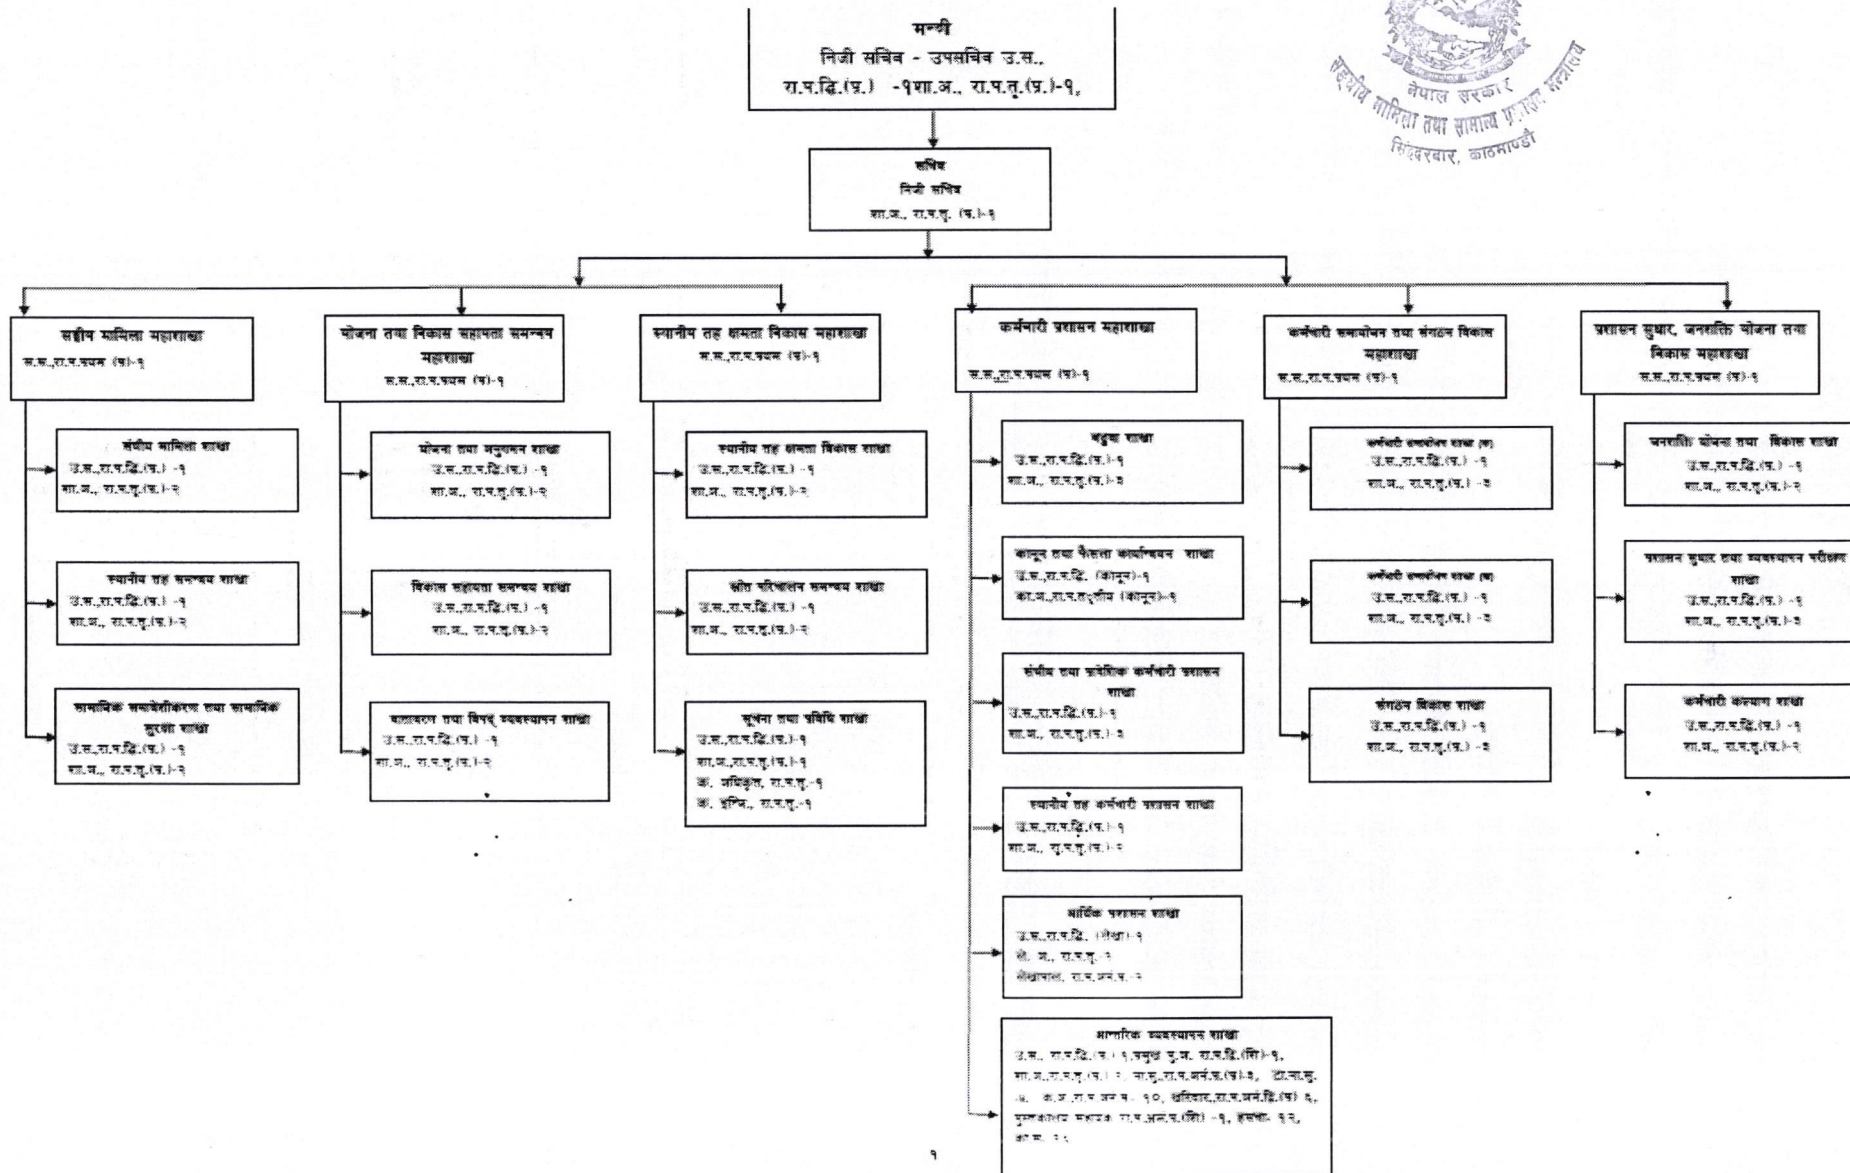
मन्त्री
निजी सचिव - उपसचिव उ.स.,
रा.प.द्वि.(प्र.) -१शा.अ., रा.प.तृ.(प्र.)-१,

नेपाल सरकार
संघीय मामिला तथा सामान्य प्रशासन मन्त्रालय
सिंहदरबार, काठमाण्डौं

सचिव
निजी सचिव
शा.अ., रा.प.तृ. (प्र.)-१

संघीय मामिला महाशाखा
स.स.,रा.प.प्रथम (प्र)-१

संघीय मामिला शाखा
उ.स.,रा.प.द्वि.(प्र.) -१
शा.अ., रा.प.तृ.(प्र.)-२

स्थानीय तह समन्वय शाखा
उ.स.,रा.प.द्वि.(प्र.) -१
शा.अ., रा.प.तृ.(प्र.)-२

सामाजिक समावेशीकरण तथा सामाजिक सुरक्षा शाखा
उ.स.,रा.प.द्वि.(प्र.) -१
शा.अ., रा.प.तृ.(प्र.)-२

योजना तथा विकास सहायता समन्वय महाशाखा
स.स.,रा.प.प्रथम (प्र)-१

योजना तथा अनुगमन शाखा
उ.स.,रा.प.द्वि.(प्र.) -१
शा.अ., रा.प.तृ.(प्र.)-२

विकास सहायता समन्वय शाखा
उ.स.,रा.प.द्वि.(प्र.) -१
शा.अ., रा.प.तृ.(प्र.)-२

वातावरण तथा विपद् व्यवस्थापन शाखा
उ.स.,रा.प.द्वि.(प्र.) -१
शा.अ., रा.प.तृ.(प्र.)-२

स्थानीय तह क्षमता विकास महाशाखा
स.स.,रा.प.प्रथम (प्र)-१

स्थानीय तह क्षमता विकास शाखा
उ.स.,रा.प.द्वि.(प्र.) -१
शा.अ., रा.प.तृ.(प्र.)-२

स्रोत परिचालन समन्वय शाखा
उ.स.,रा.प.द्वि.(प्र.) -१
शा.अ., रा.प.तृ.(प्र.)-२

सूचना तथा प्रविधि शाखा
उ.स.,रा.प.द्वि.(प्र.)-१
शा.अ.,रा.प.तृ.(प्र.)-१
क. अधिकृत, रा.प.तृ.-१
क. इन्जि., रा.प.तृ.-१

कर्मचारी प्रशासन महाशाखा
स.स.,रा.प.प्रथम (प्र)-१

बहुवा शाखा
उ.स.,रा.प.द्वि.(प्र.)-१
शा.अ., रा.प.तृ.(प्र.)-३

कानून तथा फैसला कार्यान्वयन शाखा
उ.स.,रा.प.द्वि. (कानून)-१
का.अ.,रा.प.तृतीय (कानून)-१

संघीय तथा प्रादेशिक कर्मचारी प्रशासन शाखा
उ.स.,रा.प.द्वि.(प्र.)-१
शा.अ., रा.प.तृ.(प्र.)-३

स्थानीय तह कर्मचारी प्रशासन शाखा
उ.स.,रा.प.द्वि.(प्र.)-१
शा.अ., रा.प.तृ.(प्र.)-२

आर्थिक प्रशासन शाखा
उ.स.,रा.प.द्वि. (लेखा)-१
ले. अ., रा.प.तृ.-२
लेखापाल, रा.प.अनं.प्र.-२

आन्तरिक व्यवस्थापन शाखा
उ.स., रा.प.द्वि.(प्र.)-१,प्रमुख सू.अ. रा.प.द्वि.(वि)-१,
शा.अ.,रा.प.तृ.(प्र.)-२, ना.सु.,रा.प.अनं.प्र.(प्र)-३, टा.ना.सु.-५, क.अ.,रा.प.अन.प्र. १०, खरिदार,रा.प.अनं.द्वि.(प्र) ६,
पुस्तकालय सहायक रा.प.अनं.प्र.(वि) -१, हलुका- १२,
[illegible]

कर्मचारी समायोजन तथा संगठन विकास महाशाखा
स.स.,रा.प.प्रथम (प्र)-१

कर्मचारी समायोजन शाखा (क)
उ.स.,रा.प.द्वि.(प्र.) -१
शा.अ., रा.प.तृ.(प्र.) -३

कर्मचारी समायोजन शाखा (ख)
उ.स.,रा.प.द्वि.(प्र.) -१
शा.अ., रा.प.तृ.(प्र.) -३

संगठन विकास शाखा
उ.स.,रा.प.द्वि.(प्र.) -१
शा.अ., रा.प.तृ.(प्र.) -३

प्रशासन सुधार, जनशक्ति योजना तथा विकास महाशाखा
स.स.,रा.प.प्रथम (प्र)-१

जनशक्ति योजना तथा विकास शाखा
उ.स.,रा.प.द्वि.(प्र.) -१
शा.अ., रा.प.तृ.(प्र.)-२

प्रशासन सुधार तथा व्यवस्थापन परीक्षण शाखा
उ.स.,रा.प.द्वि.(प्र.) -१
शा.अ., रा.प.तृ.(प्र.)-३

कर्मचारी कल्याण शाखा
उ.स.,रा.प.द्वि.(प्र.) -१
शा.अ., रा.प.तृ.(प्र.)-२

१